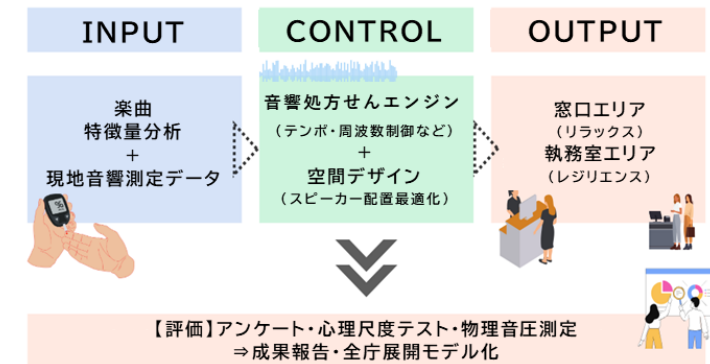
INPUT

楽曲
特徴量分析
+
現地音響測定データ

CONTROL

音響処方せんエンジン
（テンポ・周波数制御など）
+
空間デザイン
（スピーカー配置最適化）

OUTPUT

窓口エリア
（リラックス）
執務室エリア
（レジリエンス）

【評価】アンケート・心理尺度テスト・物理音圧測定
⇒成果報告・全庁展開モデル化